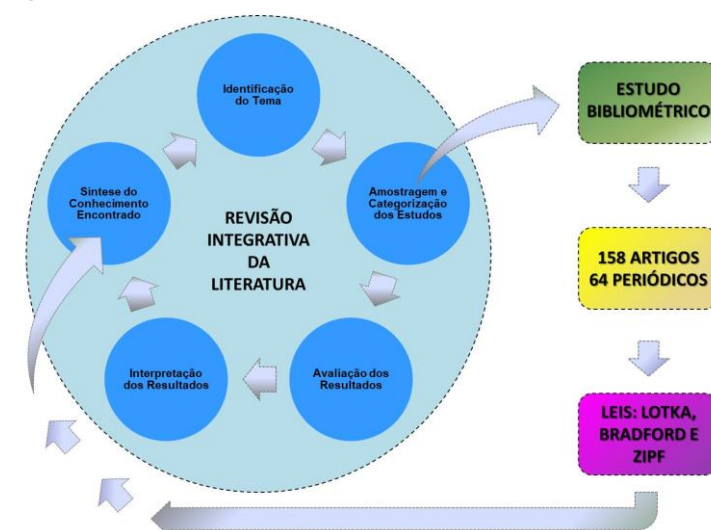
Identificação do Tema

Amostragem e Categorização dos Estudos

Avaliação dos Resultados

Interpretação dos Resultados

Síntese do Conhecimento Encontrado

REVISÃO INTEGRATIVA DA LITERATURA

ESTUDO BIBLIOMÉTRICO

158 ARTIGOS
64 PERIÓDICOS

LEIS: LOTKA, BRADFORD E ZIPF